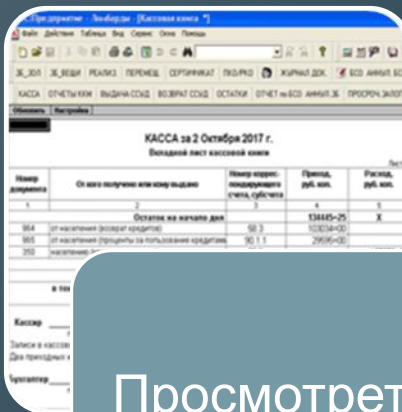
1С:Предприятие - Ломбарды - [Кассовая книга *]
Файл Действия Таблица Вид Сервис Окна Помощь

ЗБ_ЗОЛ ЗБ_ВЕЩИ РЕАЛИЗ ПЕРЕМЕЩ СЕРТИФИКАТ ПКО/РКО ЖУРНАЛ ДОК. БСО АННУЛ.БС
КАССА ОТЧЕТЫ ККМ ВЫДАЧА ССУД ВОЗВРАТ ССУД ОСТАТКИ ОТЧЕТ по БСО АННУЛ.ЗБ ПРОСРОЧ.ЗАЛОГ
Обновить Настройки

КАССА за 2 Октября 2017 г.
Вкладной лист кассовой книги

| Номер документа | От кого получено или кому выдано | Номер коррес. пондирующего счета, субсчета | Приход, руб. коп. | Расход, руб. коп. |
|---|---|---|---|---|
| 1 | 2 | 3 | 4 | 5 |
| | Остаток на начало дня | | 134445=25 | Х |
| 964 | от населения (возврат кредитов) | 58.3 | 103034=00 | |
| 965 | от населения (проценты за пользование кредитом) | 90.1.1 | 29596=00 | |
| 350 | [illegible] | | | |

Кассир
Записи в кассов
Два приходных
Бухгалтер

Просмотрет